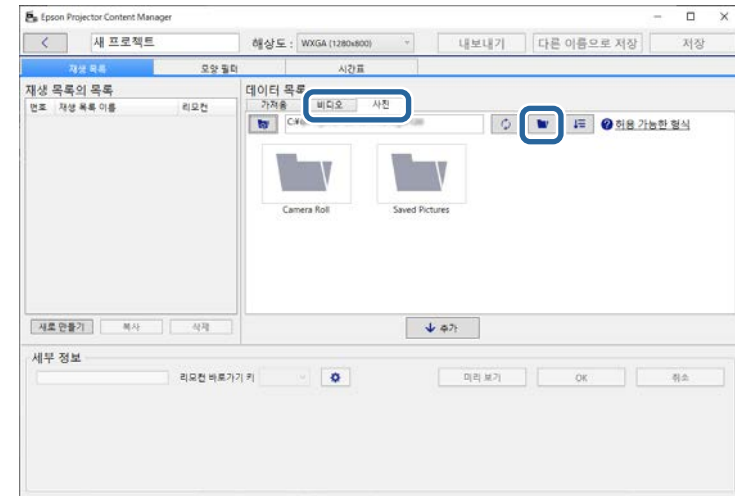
Epson Projector Content Manager

새 프로젝트

해상도 : WXGA (1280x800)

내보내기

다른 이름으로 저장

저장

재생 목록

모양 필터

시간표

재생 목록의 목록

번호 재생 목록 이름 리모컨

데이터 목록

가져옴

비디오

사진

C:\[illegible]

허용 가능한 형식

Camera Roll

Saved Pictures

새로 만들기

복사

삭제

추가

세부 정보

리모컨 바로가기 키

미리 보기

OK

취소